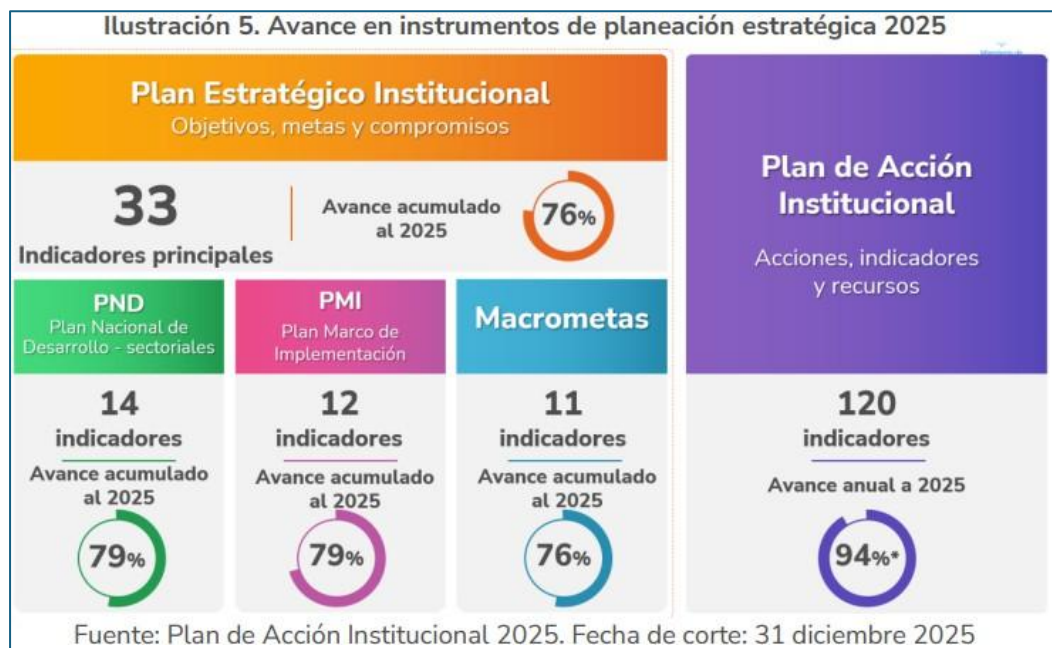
Ilustración 5. Avance en instrumentos de planeación estratégica 2025

Plan Estratégico Institucional
Objetivos, metas y compromisos

33
Indicadores principales

Avance acumulado al 2025

76%

Plan de Acción Institucional

Acciones, indicadores y recursos

PND
Plan Nacional de Desarrollo - sectoriales

14
indicadores

Avance acumulado al 2025

79%

PMI
Plan Marco de Implementación

12
indicadores

Avance acumulado al 2025

79%

Macrometas

11
indicadores

Avance acumulado al 2025

76%

120
indicadores

Avance anual a 2025

94%*

Fuente: Plan de Acción Institucional 2025. Fecha de corte: 31 diciembre 2025